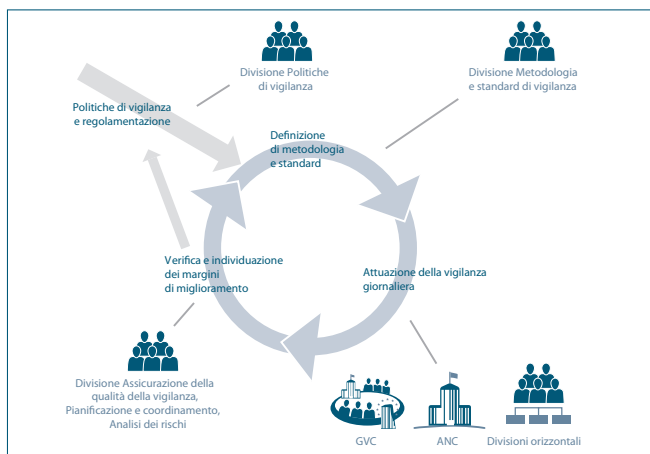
Divisione Politiche di vigilanza

Divisione Metodologia e standard di vigilanza

Politiche di vigilanza e regolamentazione

Definizione di metodologia e standard

Verifica e individuazione dei margini di miglioramento

Attuazione della vigilanza giornaliera

Divisione Assicurazione della qualità della vigilanza, Pianificazione e coordinamento, Analisi dei rischi

GVC

ANC

Divisioni orizzontali